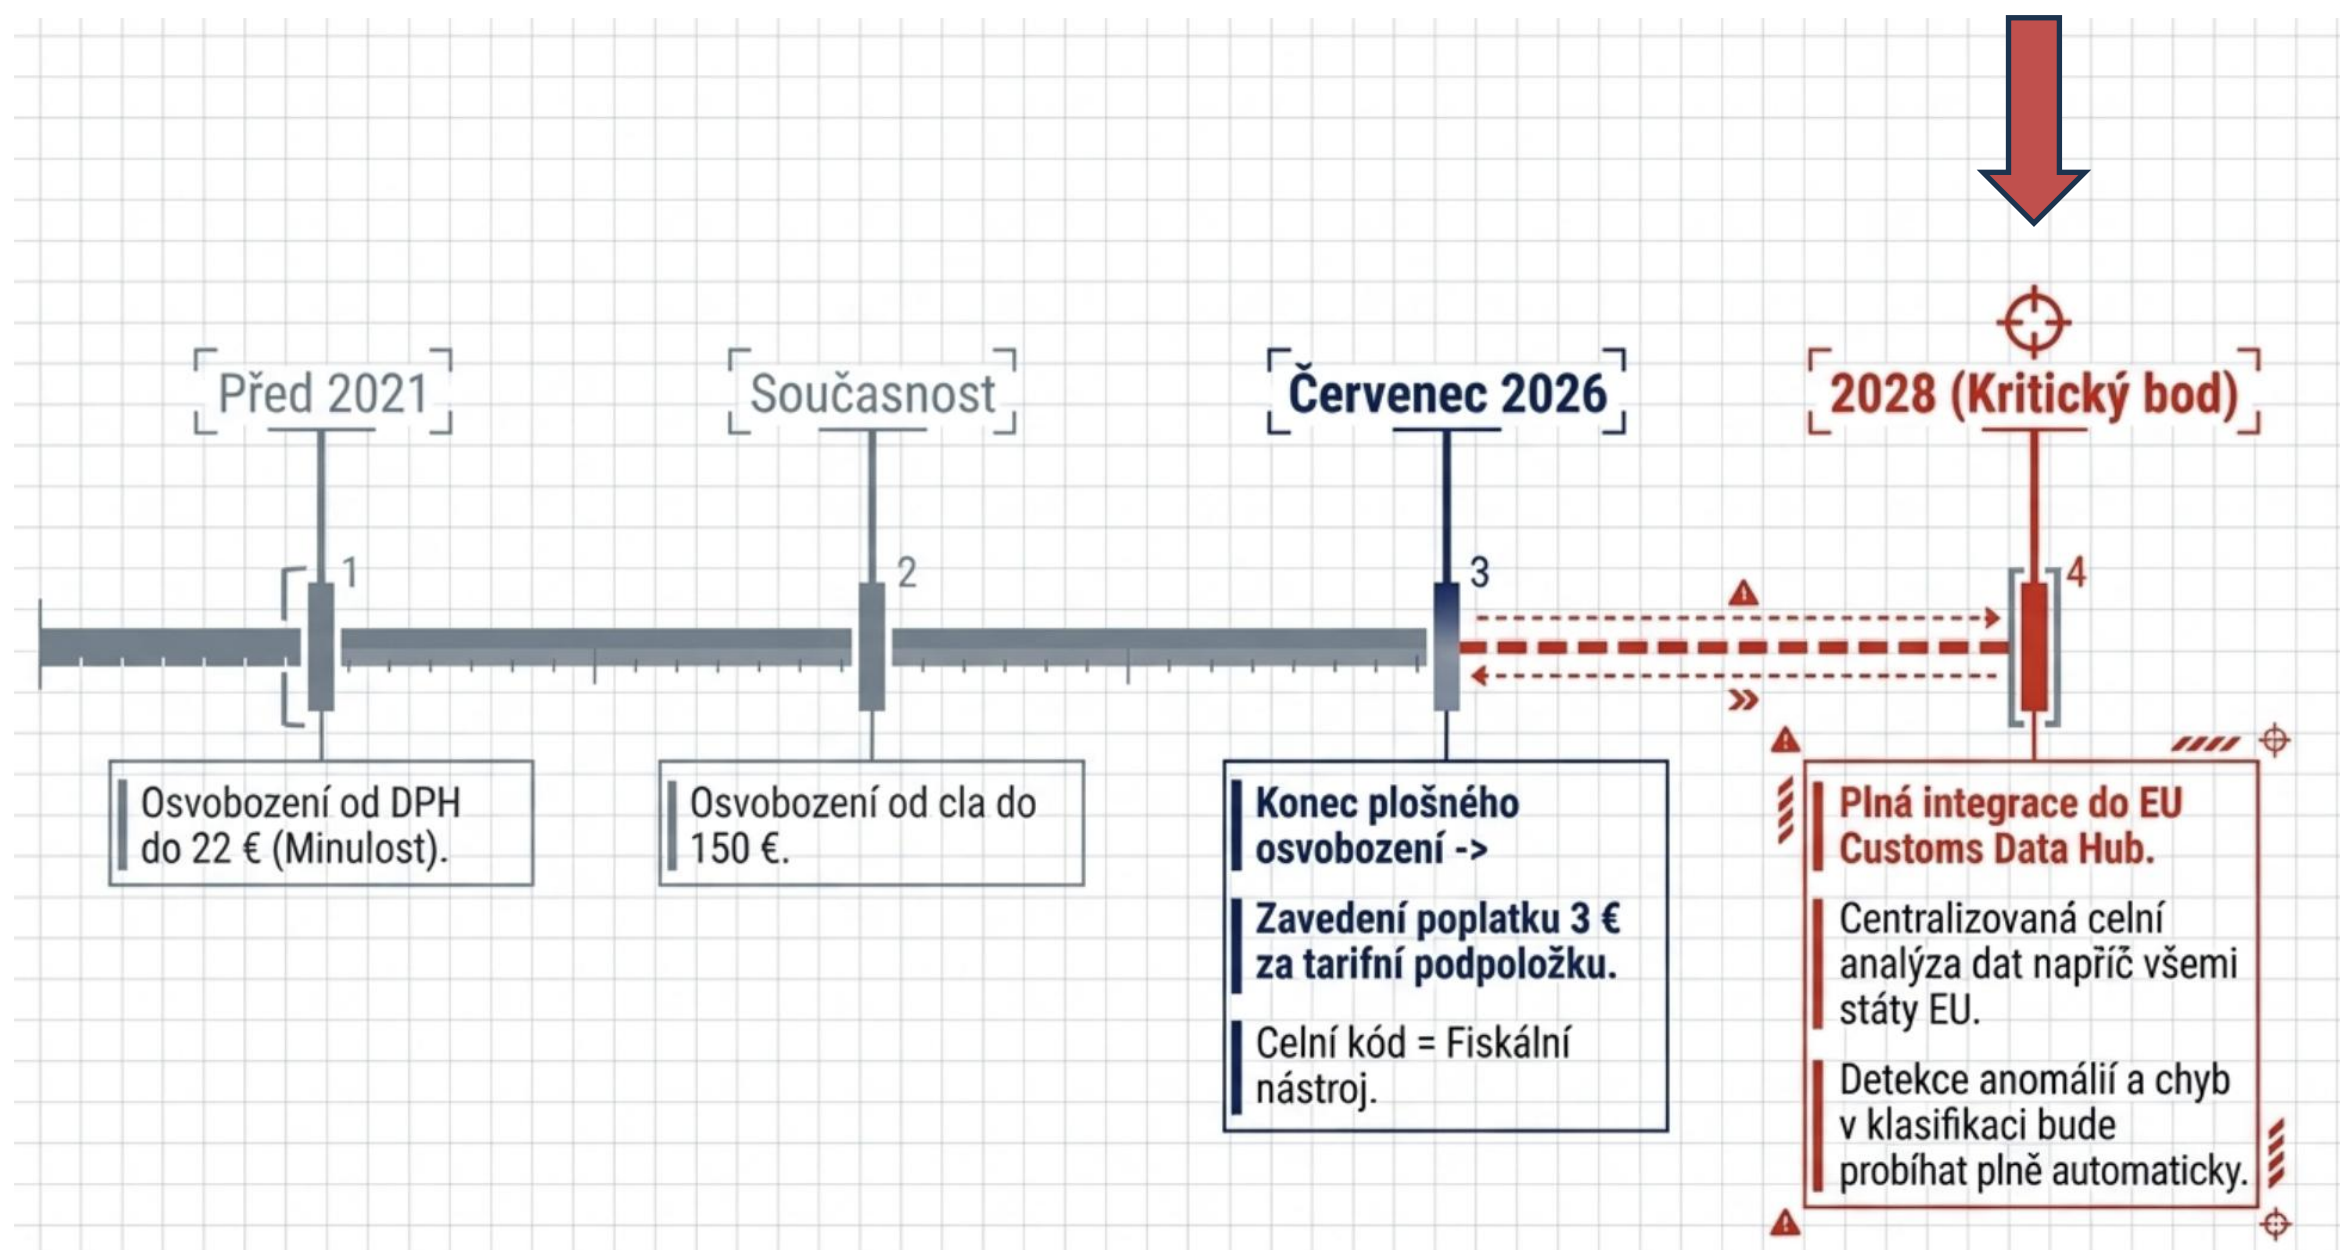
Před 2021

Současnost

Červenec 2026

2028 (Kritický bod)

1

2

3

4

Osvobození od DPH do 22 € (Minulost).

Osvobození od cla do 150 €.

Konec plošného osvobození ->

Zavedení poplatku 3 € za tarifní podpoložku.

Celní kód = Fiskální nástroj.

Plná integrace do EU Customs Data Hub.

Centralizovaná celní analýza dat napříč všemi státy EU.

Detekce anomálií a chyb v klasifikaci bude probíhat plně automaticky.